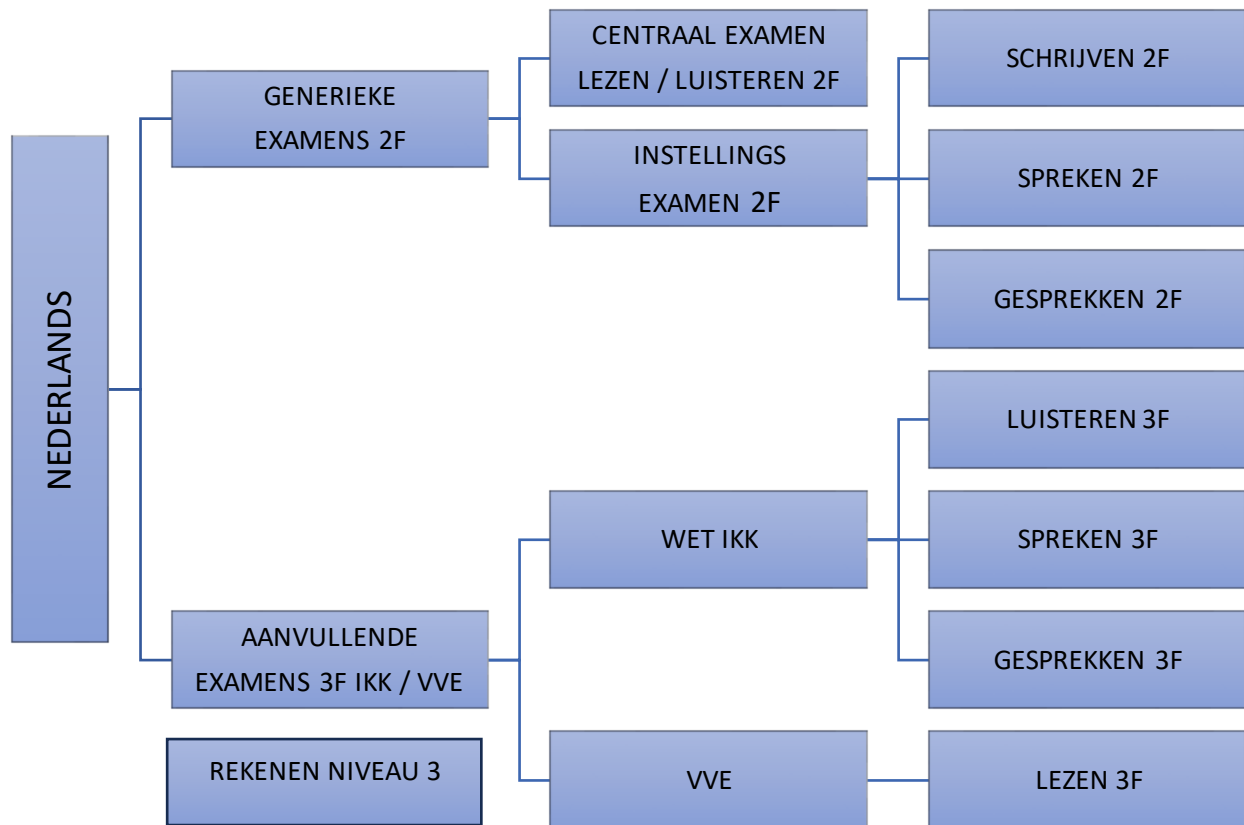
NEDERLANDS

GENERIEKE EXAMENS 2F

CENTRAAL EXAMEN LEZEN / LUISTEREN 2F

INSTELLINGS EXAMEN 2F

SCHRIJVEN 2F

SPREKEN 2F

GESPREKKEN 2F

AANVULLENDE EXAMENS 3F IKK / VVE

WET IKK

LUISTEREN 3F

SPREKEN 3F

GESPREKKEN 3F

VVE

LEZEN 3F

REKENEN NIVEAU 3